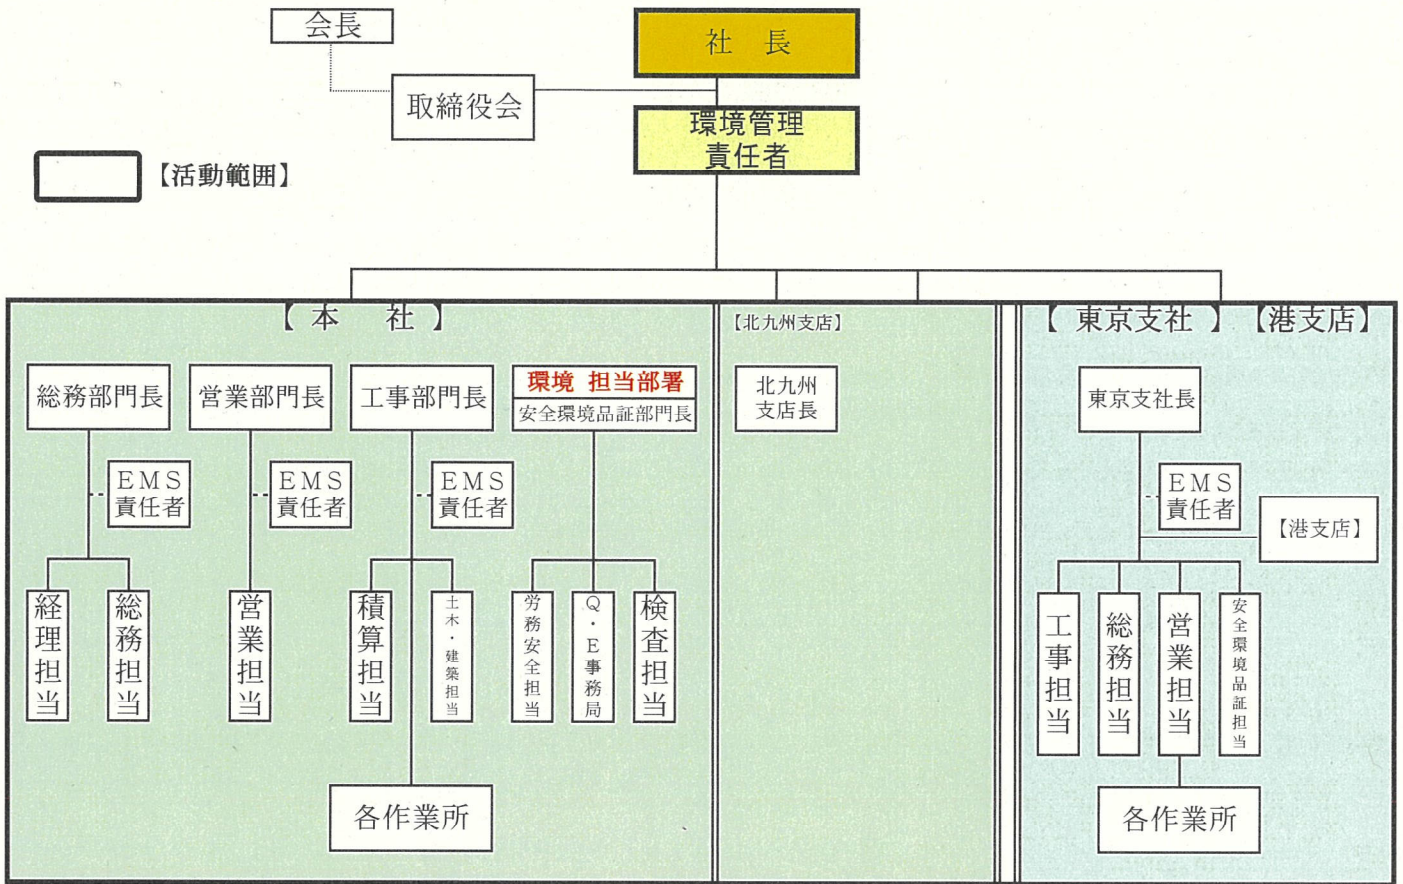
会長

社 長

取締役会

環境管理責任者

【活動範囲】

【 本 社 】

総務部門長

EMS責任者

経理担当

総務担当

営業部門長

EMS責任者

営業担当

工事部門長

EMS責任者

積算担当

土木・建築担当

各作業所

環境 担当部署
安全環境品証部門長

労務安全担当

Q・E事務局

検査担当

【北九州支店】

北九州支店長

【 東京支社 】【港支店】

東京支社長

EMS責任者

【港支店】

工事担当

総務担当

営業担当

安全環境品証担当

各作業所